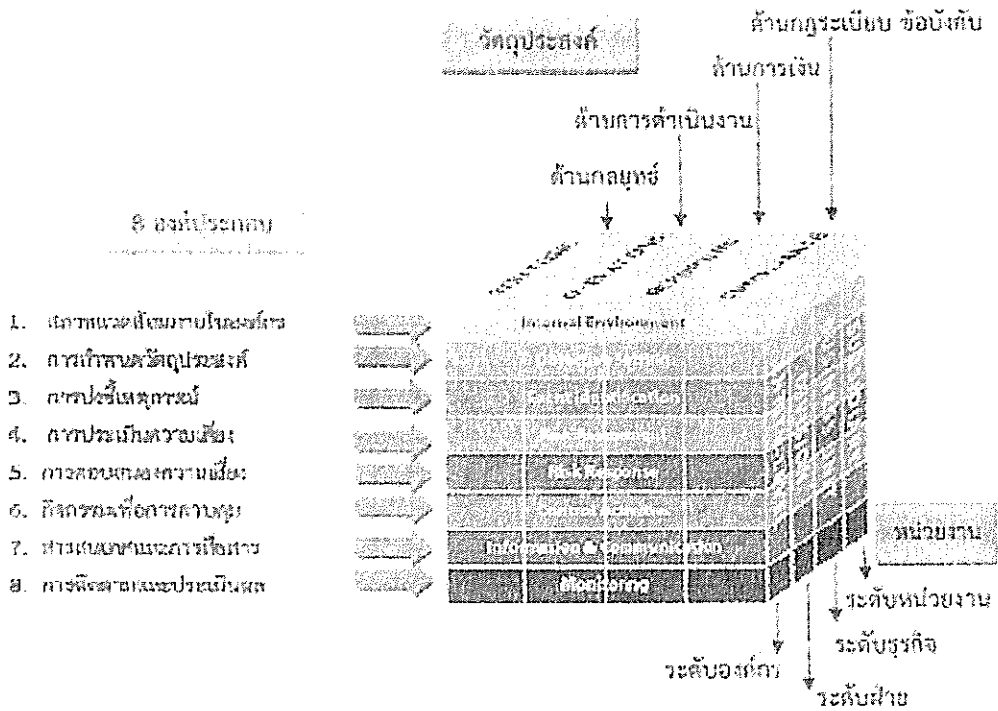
วัตถุประสงค์

ด้านกฎระเบียบ ข้อบังคับ

ด้านการเงิน

ด้านการดำเนินงาน

ด้านกลยุทธ์

8 องค์ประกอบ

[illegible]

1. สภาพแวดล้อมภายในองค์กร
2. การกำหนดวัตถุประสงค์
3. การบ่งชี้เหตุการณ์
4. การประเมินความเสี่ยง
5. การตอบสนองความเสี่ยง
6. กิจกรรมเพื่อการควบคุม
7. สารสนเทศและการสื่อสาร
8. การติดตามและประเมินผล

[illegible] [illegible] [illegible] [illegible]

Internal Environment
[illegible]
Event Identification
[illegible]
Risk Response
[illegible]
Information & Communication
Monitoring

หน่วยงาน

ระดับหน่วยงาน

ระดับธุรกิจ

ระดับองค์กร

ระดับฝ่าย